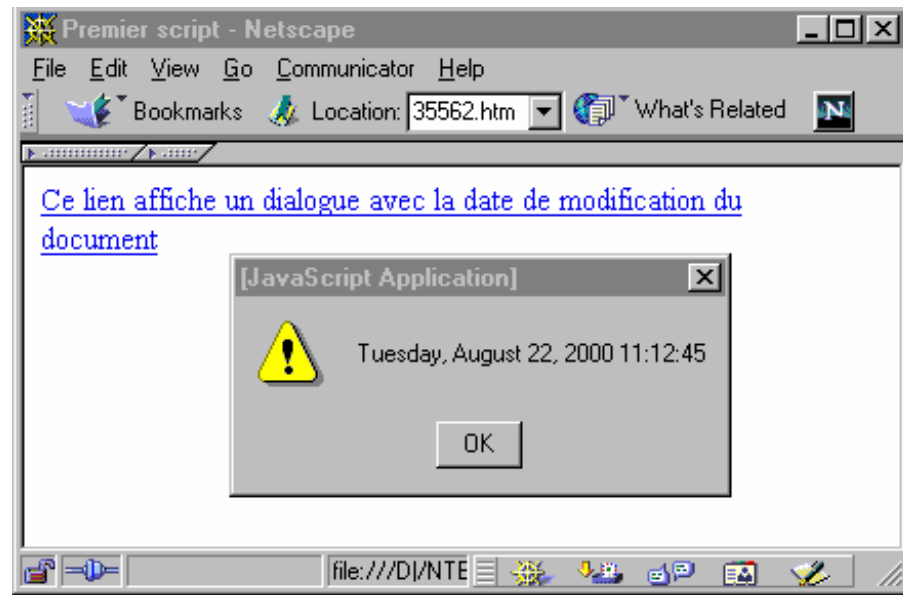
Premier script - Netscape

File Edit View Go Communicator Help

Bookmarks Location: 35562.htm What's Related

Ce lien affiche un dialogue avec la date de modification du document

[JavaScript Application]

Tuesday, August 22, 2000 11:12:45

OK

file:///D|/NTE